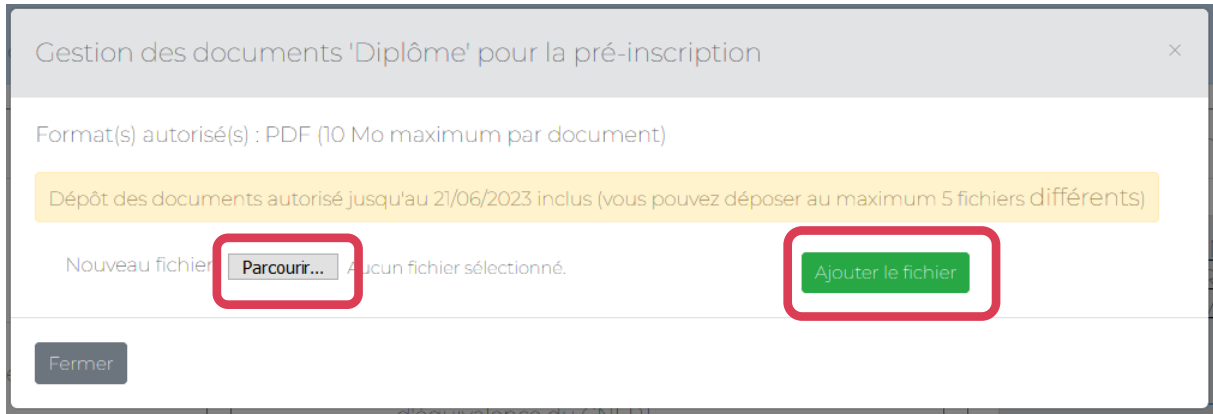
Gestion des documents 'Diplôme' pour la pré-inscription

×

Format(s) autorisé(s) : PDF (10 Mo maximum par document)

Dépôt des documents autorisé jusqu'au 21/06/2023 inclus (vous pouvez déposer au maximum 5 fichiers différents)

Nouveau fichier Parcourir... Aucun fichier sélectionné.

Ajouter le fichier

Fermer